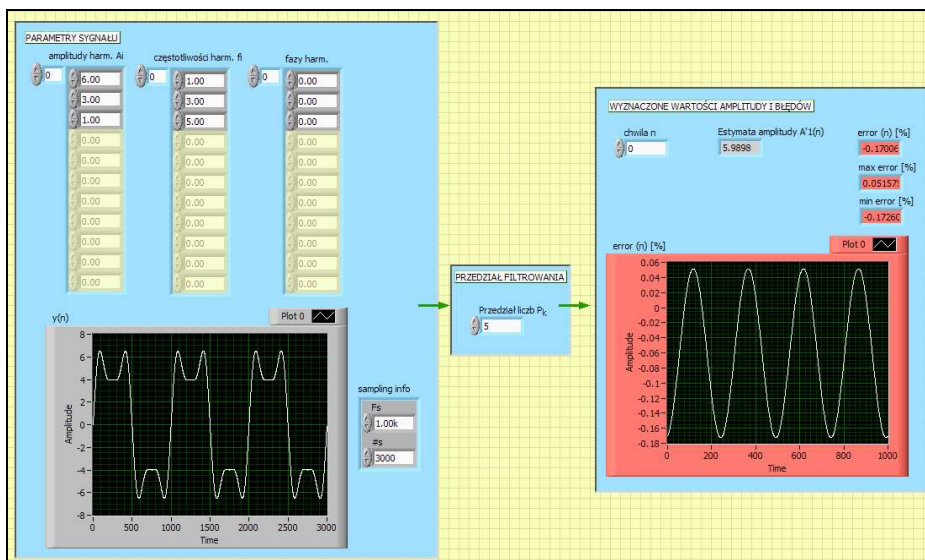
PARAMETRY SYGNAŁU

amplitudy harm. Ai

0

6.00
3.00
1.00
0.00
0.00
0.00
0.00
0.00
0.00
0.00
0.00

częstotliwości harm. fi

0

1.00
3.00
5.00
0.00
0.00
0.00
0.00
0.00
0.00
0.00
0.00

fazy harm.

0

0.00
0.00
0.00
0.00
0.00
0.00
0.00
0.00
0.00
0.00
0.00

y(n)

Plot 0

8
6
4
2
0
-2
-4
-6
-8

Amplitude

0 500 1000 1500 2000 2500 3000

Time

sampling info

Fs

1.00k

#s

3000

PRZEDZIAŁ FILTROWANIA

Przedział liczb $P_k$

5

WYZNACZONE WARTOŚCI AMPLITUDY I BŁĘDÓW

chwila n

0

Estymata amplitudy A'1(n)

5.9898

error (n) [%]

-0.17006

max error [%]

0.05157

min error [%]

-0.17260

error (n) [%]

Plot 0

0.06
0.04
0.02
0
-0.02
-0.04
-0.06
-0.08
-0.1
-0.12
-0.14
-0.16
-0.18

Amplitude

0 200 400 600 800 1000

Time